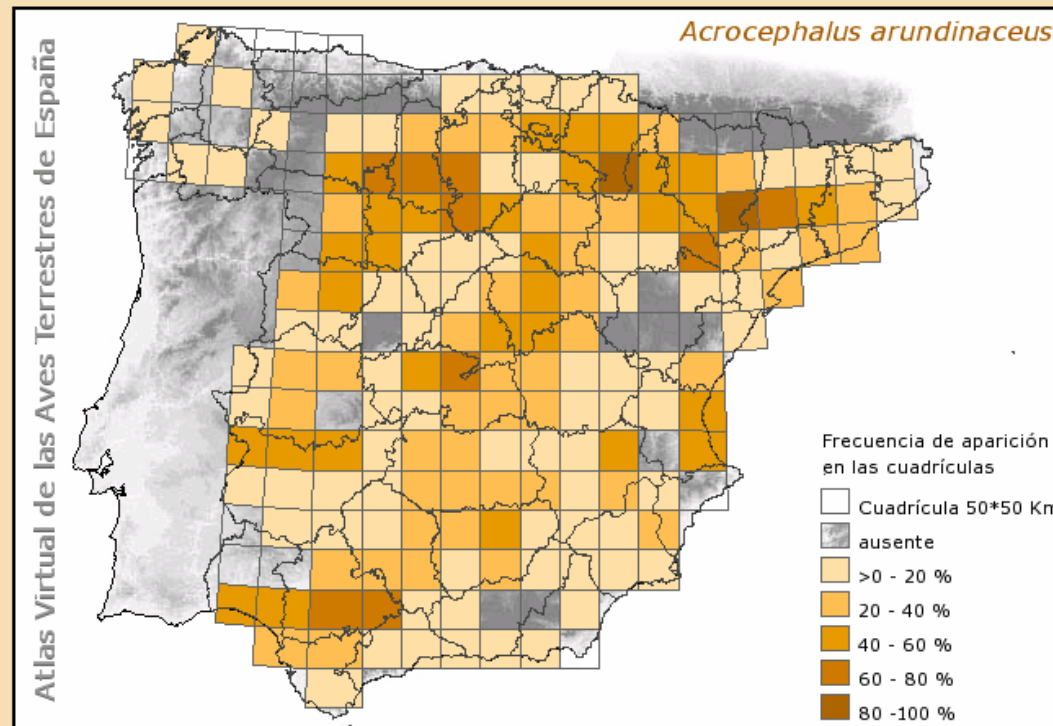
Atlas Virtual de las Aves Terrestres de España

Acrocephalus arundinaceus

Frecuencia de aparición en las cuadrículas

Cuadrícula 50*50 Kn

ausente

>0 - 20 %

20 - 40 %

40 - 60 %

60 - 80 %

80 -100 %